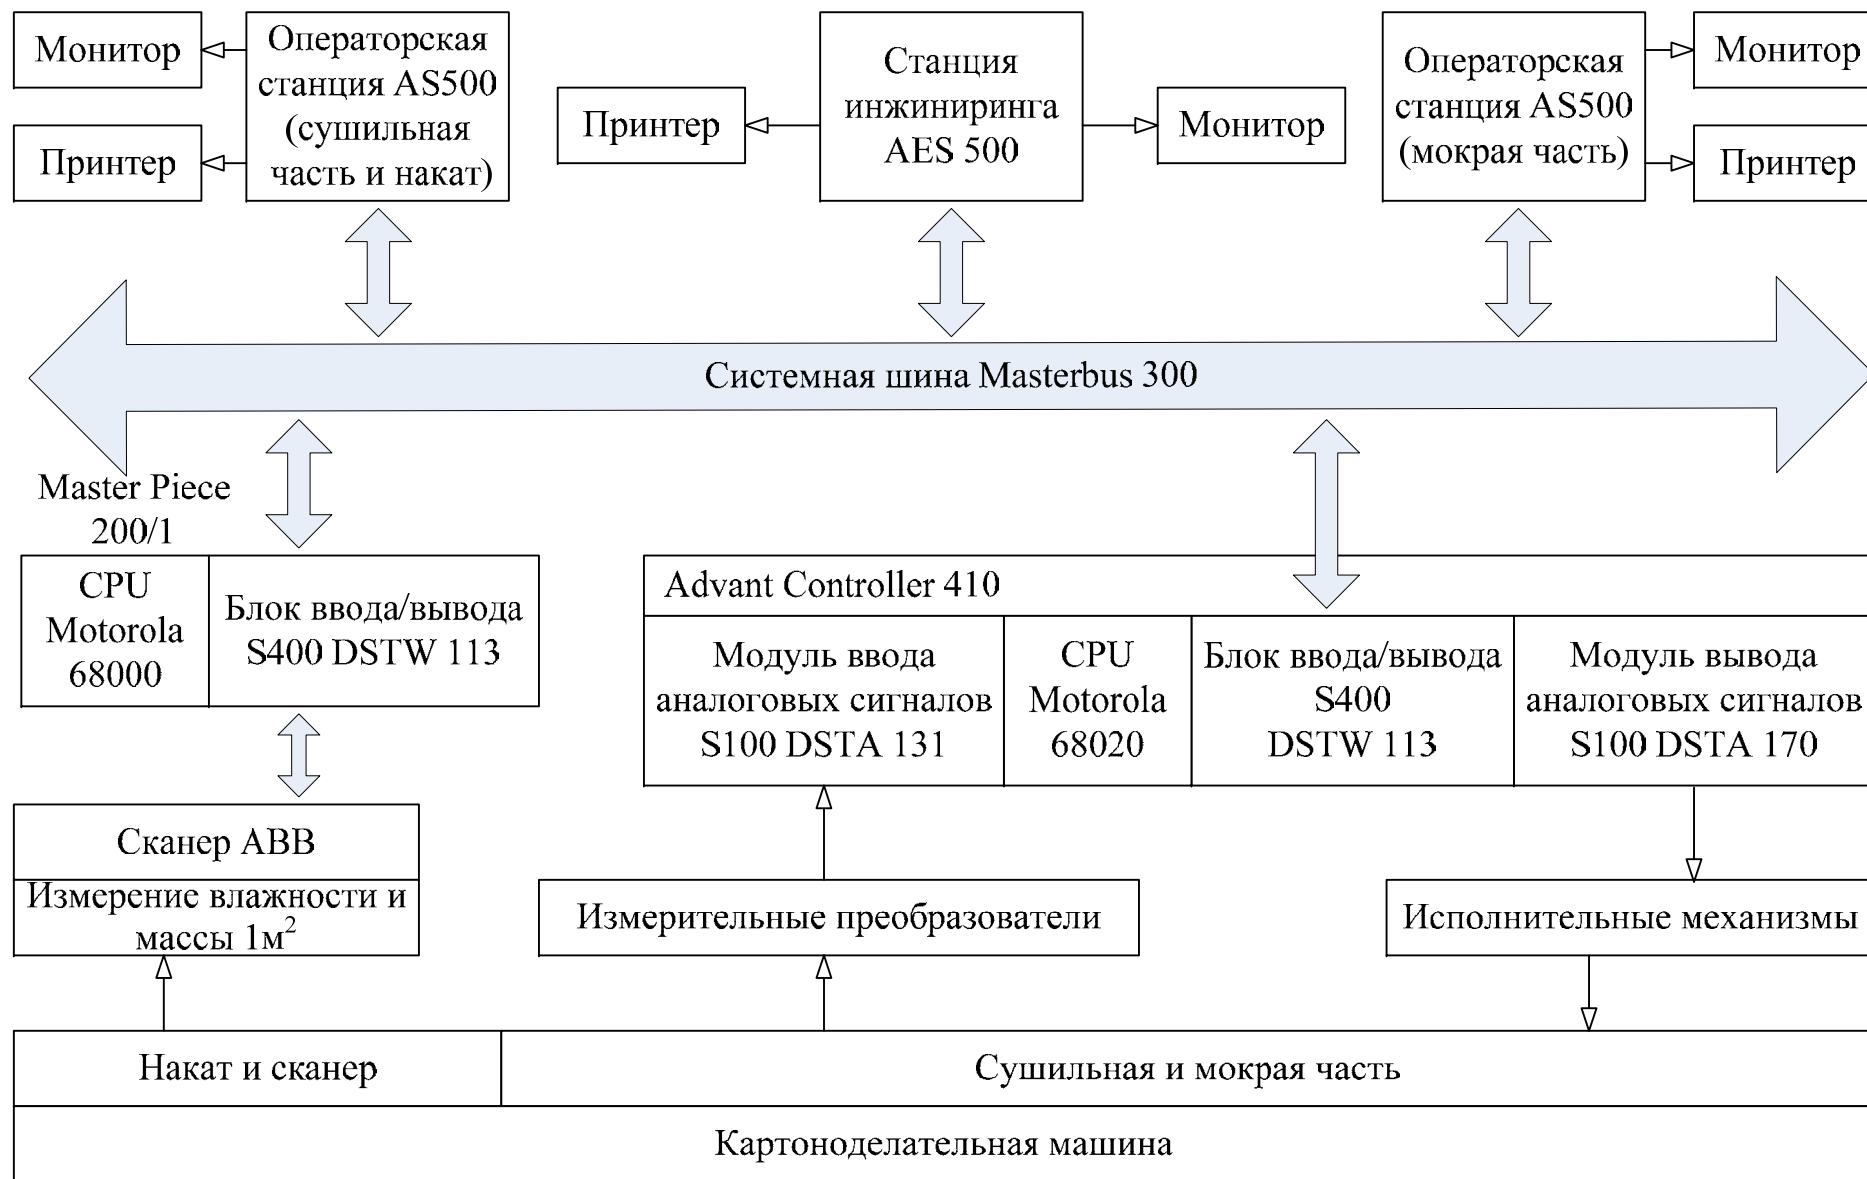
Монитор

Операторская станция AS500 (сушильная часть и накат)

Принтер

Принтер

Станция инжиниринга AES 500

Монитор

Операторская станция AS500 (мокрая часть)

Монитор

Принтер

Системная шина Masterbus 300

Master Piece 200/1

CPU Motorola 68000

Блок ввода/вывода S400 DSTW 113

Advant Controller 410

Модуль ввода аналоговых сигналов S100 DSTA 131

CPU Motorola 68020

Блок ввода/вывода S400 DSTW 113

Модуль вывода аналоговых сигналов S100 DSTA 170

Сканер ABB

Измерение влажности и массы 1м$^2$

Измерительные преобразователи

Исполнительные механизмы

Накат и сканер

Сушильная и мокрая часть

Картоноделательная машина